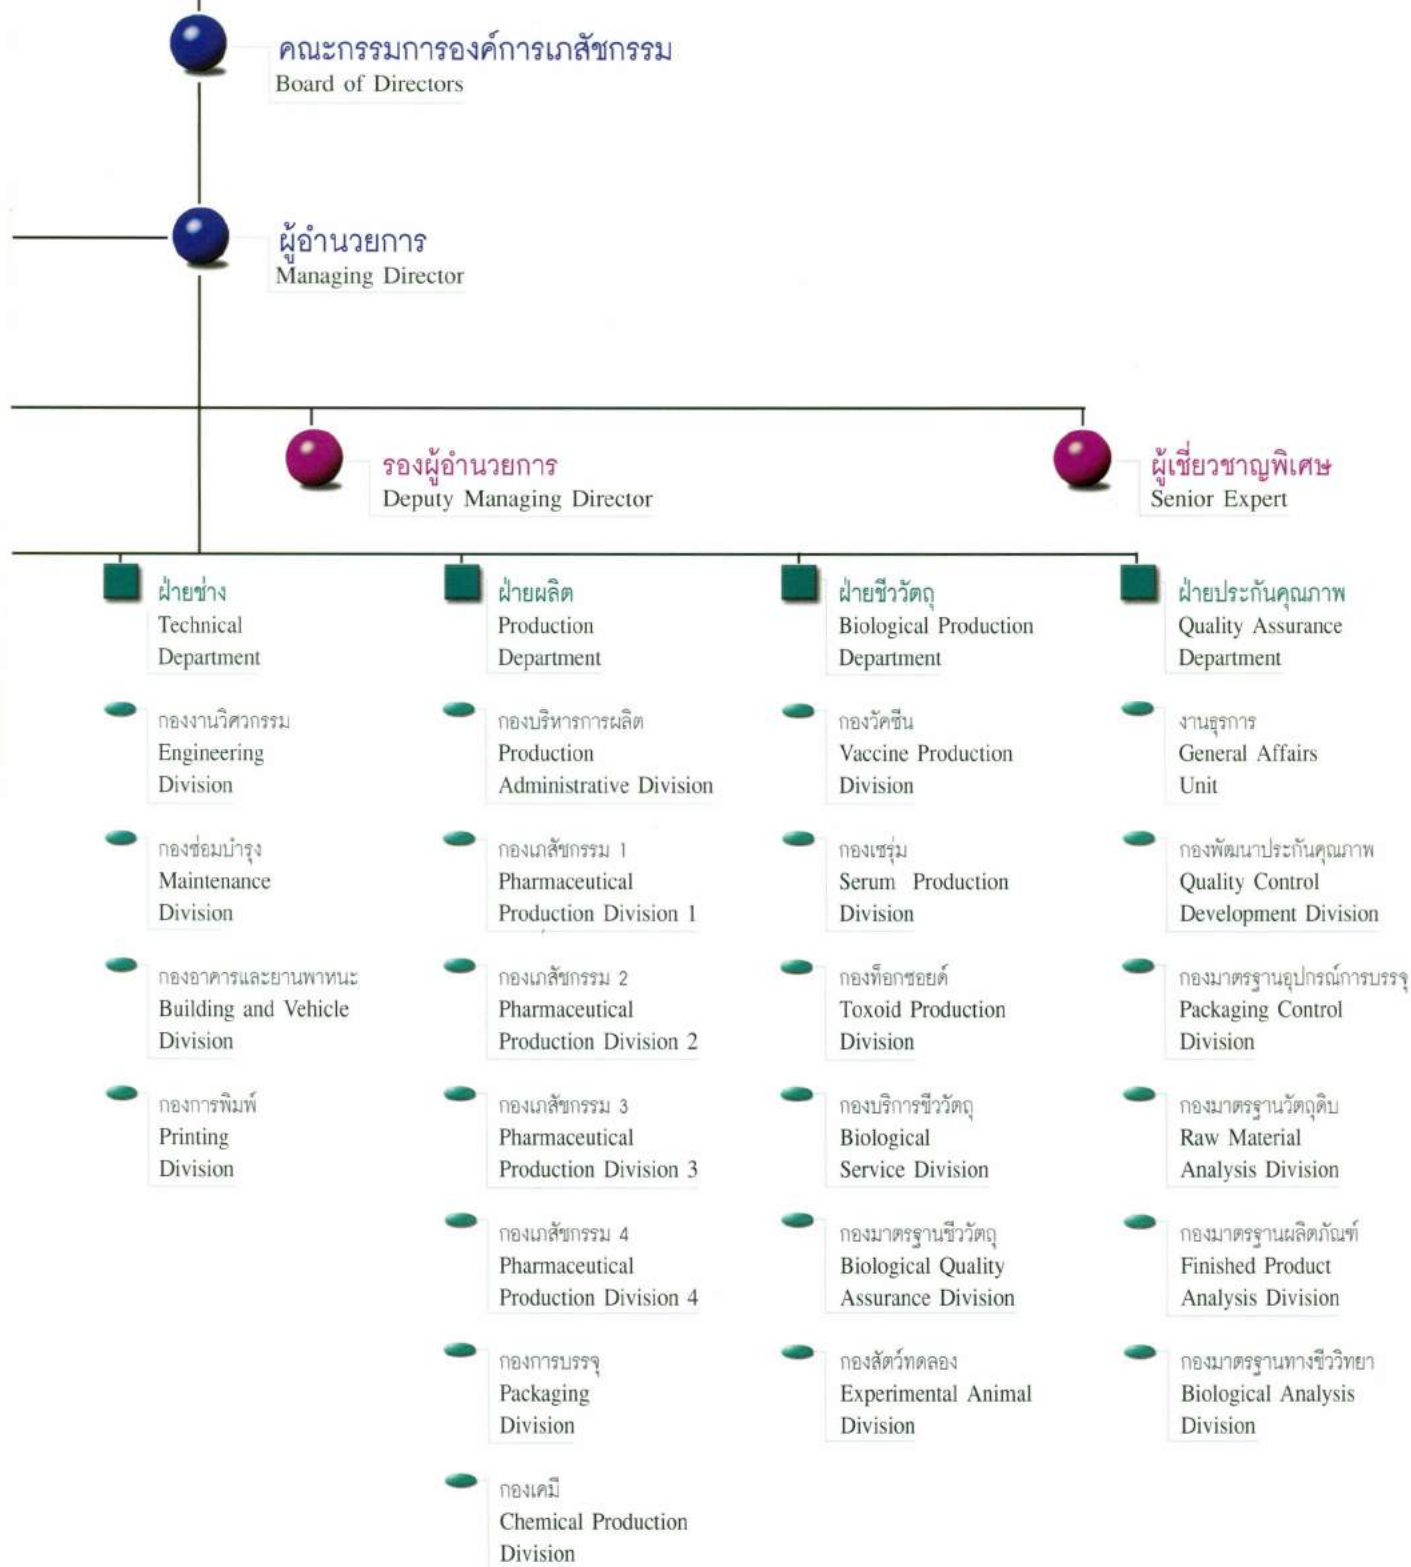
คณะกรรมการองค์การเภสัชกรรม
Board of Directors

ผู้อำนวยการ
Managing Director

รองผู้อำนวยการ
Deputy Managing Director

ผู้เชี่ยวชาญพิเศษ
Senior Expert

ฝ่ายช่าง
Technical Department

กองงานวิศวกรรม
Engineering Division

กองซ่อมบำรุง
Maintenance Division

กองอาคารและยานพาหนะ
Building and Vehicle Division

กองการพิมพ์
Printing Division

ฝ่ายผลิต
Production Department

กองบริหารการผลิต
Production Administrative Division

กองเภสัชกรรม 1
Pharmaceutical Production Division 1

กองเภสัชกรรม 2
Pharmaceutical Production Division 2

กองเภสัชกรรม 3
Pharmaceutical Production Division 3

กองเภสัชกรรม 4
Pharmaceutical Production Division 4

กองการบรรจุ
Packaging Division

กองเคมี
Chemical Production Division

ฝ่ายชีววัตถุ
Biological Production Department

กองวัคซีน
Vaccine Production Division

กองเซรุ่ม
Serum Production Division

กองท็อกซอยด์
Toxoid Production Division

กองบริการชีววัตถุ
Biological Service Division

กองมาตรฐานชีววัตถุ
Biological Quality Assurance Division

กองสัตว์ทดลอง
Experimental Animal Division

ฝ่ายประกันคุณภาพ
Quality Assurance Department

งานธุรการ
General Affairs Unit

กองพัฒนาประกันคุณภาพ
Quality Control Development Division

กองมาตรฐานอุปกรณ์การบรรจุ
Packaging Control Division

กองมาตรฐานวัตถุดิบ
Raw Material Analysis Division

กองมาตรฐานผลิตภัณฑ์
Finished Product Analysis Division

กองมาตรฐานทางชีววิทยา
Biological Analysis Division